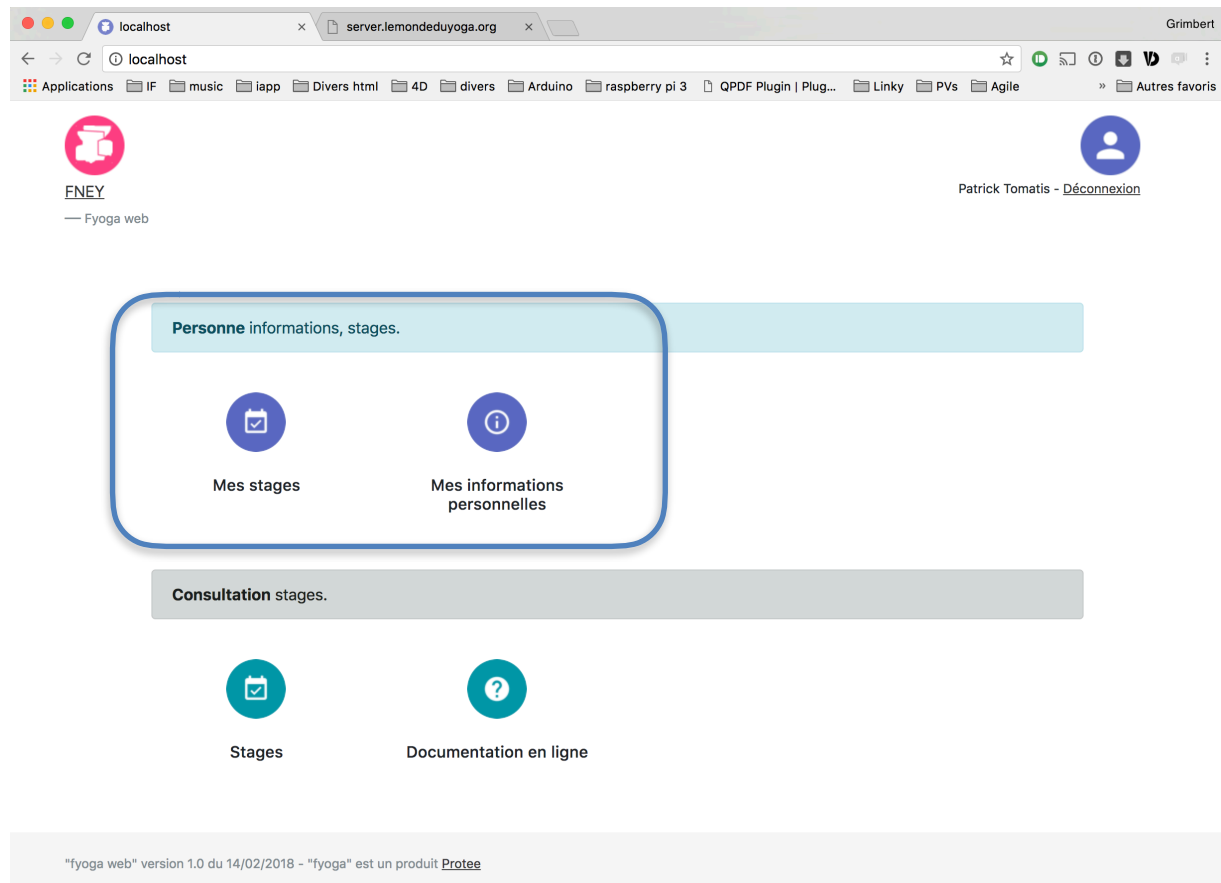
localhost
server.lemondeduyoga.org
Grimbert
localhost
Applications IF music iapp Divers html 4D divers Arduino raspberry pi 3 QPDF Plugin | Plug... Linky PVs Agile » Autres favoris

FNEY
— Fyoga web

Patrick Tomatis - Déconnexion

**Personne** informations, stages.

Mes stages

Mes informations personnelles

**Consultation** stages.

Stages

Documentation en ligne

"fyoga web" version 1.0 du 14/02/2018 - "fyoga" est un produit Protee